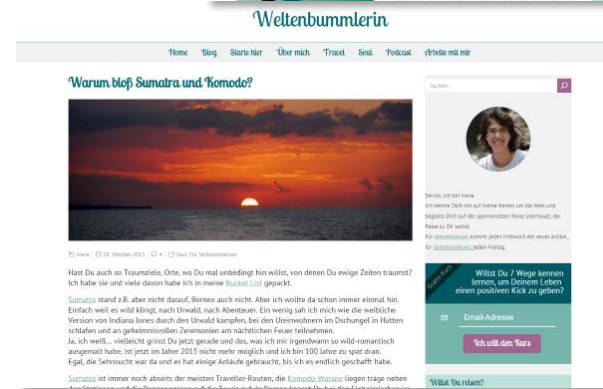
Weltenbummlerin

Home Blog Starte hier Über mich Travel Seoul Podcast Arbeite mit mir

Warum bloß Sumatra und Komodo?

Suchen...

Ivana | 23. Oktober 2015 | 4 | Stoff für Seitenwendeer

Hast Du auch so Traumziele, Orte, wo Du mal unbedingt hin willst, von denen Du ewige Zeiten träumst? Ich habe sie und viele davon habe ich in meine Bucket List gepackt.

Sumatra stand z.B. aber nicht darauf, Borneo auch nicht. Aber ich wollte da schon immer einmal hin. Einfach weil es wild klingt, nach Urwald, nach Abenteuer. Ein wenig sah ich mich wie die weibliche Version von Indiana Jones durch den Urwald kämpfen, bei den Ureinwohnern im Dschungel in Hütten schlafen und an geheimnisvollen Zeremonien am nächtlichen Feuer teilnehmen.
Ja, ich weiß… vielleicht grinst Du jetzt gerade und das, was ich mir irgendwann so wild-romantisch ausgemalt habe, ist jetzt im Jahre 2015 nicht mehr möglich und ich bin 100 Jahre zu spät dran.
Egal, die Sehnsucht war da und es hat einige Anläufe gebraucht, bis ich es endlich geschafft habe.

Sumatra ist immer noch abseits der meisten Traveller-Routen, die Komodo-Warane liegen träge neben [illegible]

Servus, ich bin Ivana.
Ich nehme Dich mit auf meine Reisen um die Welt und begleite Dich auf der spannendsten Reise überhaupt, der Reise zu Dir selbst.
Für Weltenbummler kommt jeden Mittwoch ein neuer Artikel, für Seitenwendeer jeden Freitag.

Gratis Kurs

Willst Du 7 Wege kennen lernen, um Deinem Leben einen positiven Kick zu geben?

Email-Adresse

Ich will den Kurs

Wohin 'Du reisen?